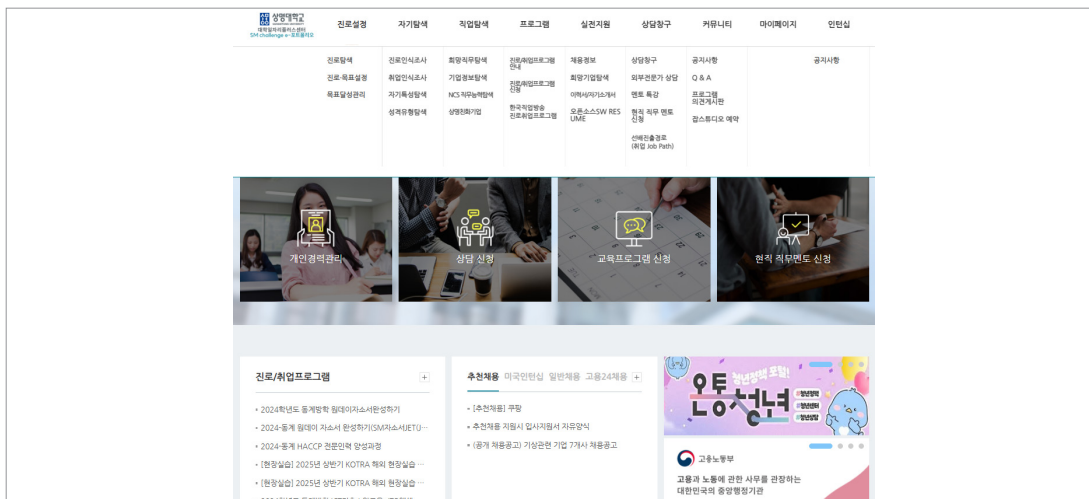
상명대학교
대학일자리플러스센터
SM challenge e-포트폴리오

진로설정 자기탐색 직업탐색 프로그램 실전지원 상담창구 커뮤니티 마이페이지 인턴십

진로탐색
진로·목표설정
목표달성관리

진로인식조사
취업인식조사
자기특성탐색
성격유형탐색

희망직무탐색
기업정보탐색
NCS 직무능력탐색
상명친화기업

진로/취업프로그램 안내
진로/취업프로그램 신청
한국직업방송 진로취업프로그램

채용정보
희망기업탐색
이력서/자기소개서
오픈소스SW RESUME

상담창구
외부전문가 상담
멘토 특강
현직 직무 멘토 신청
선배진출경로 (취업 Job Path)

공지사항
Q & A
프로그램 의견게시판
접스튜디오 예약

공지사항

개인경력관리
상담 신청
교육프로그램 신청
현직 직무멘토 신청

진로/취업프로그램 +
• 2024학년도 동계방학 원데이자소서완성하기
• 2024-동계 원데이 자소서 완성하기(SM자소서JETU...
• 2024-동계 HACCP 전문인력 양성과정
• [현장실습] 2025년 상반기 KOTRA 해외 현장실습 ...
• [현장실습] 2025년 상반기 KOTRA 해외 현장실습 ...

추천채용 미국인턴십 일반채용 고용24채용 +
• [추천채용] 쿠팡
• 추천채용 지원시 입사지원서 자유양식
• (공개 채용공고) 기상관련 기업 7개사 채용공고

청년정책 포털
온통청년

고용노동부
고용과 노동에 관한 사무를 관장하는 대한민국의 중앙행정기관